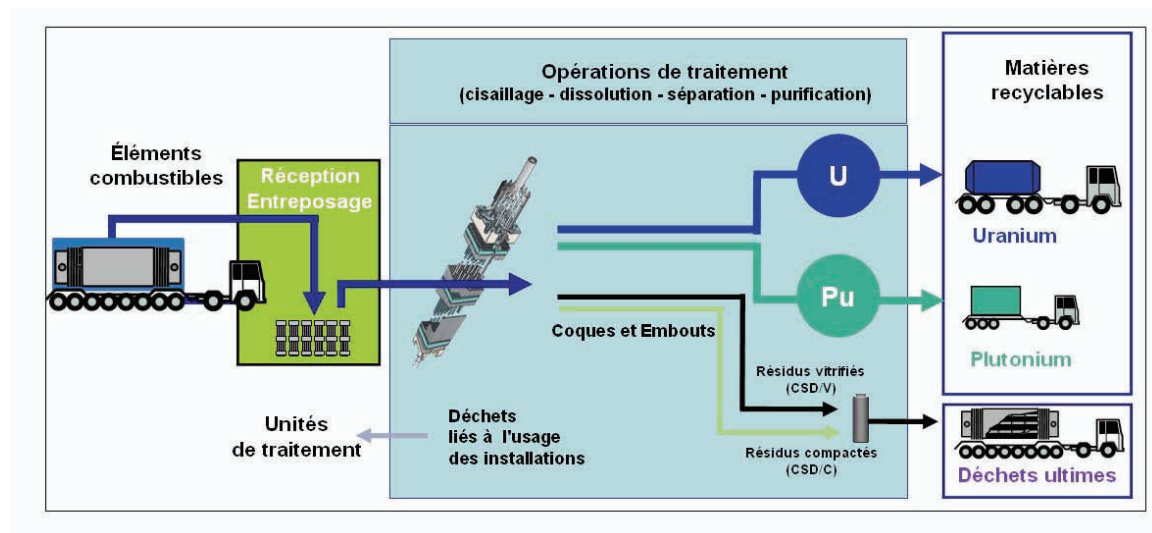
Opérations de traitement
(cisaillage - dissolution - séparation - purification)

Matières recyclables

Éléments combustibles

Réception Entreposage

U

Uranium

Pu

Plutonium

Coques et Embouts

Résidus vitrifiés (CSD/V)

Résidus compactés (CSD/C)

Unités de traitement

Déchets liés à l'usage des installations

Déchets ultimes